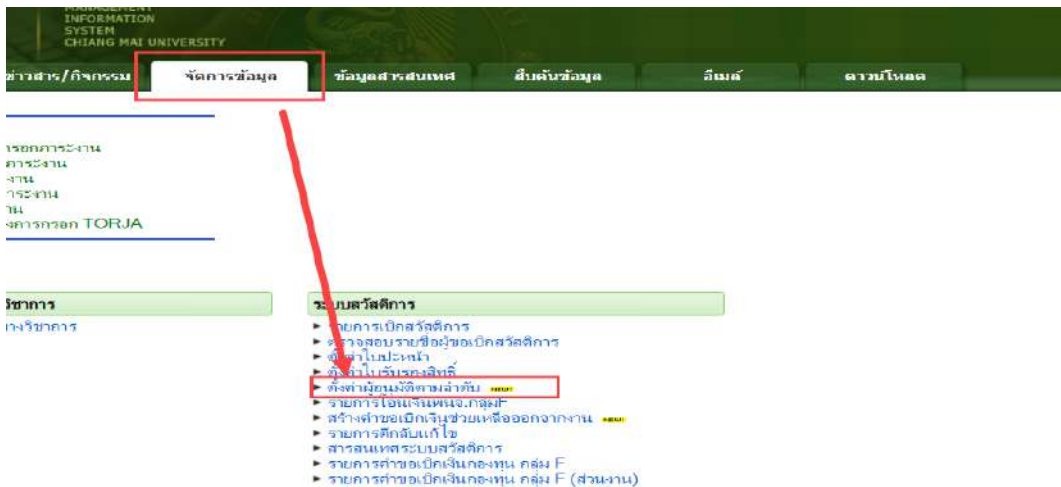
MANAGEMENT
INFORMATION
SYSTEM
CHIANG MAI UNIVERSITY

ข่าวสาร/กิจกรรม | จัดการข้อมูล | ข้อมูลสารสนเทศ | สืบค้นข้อมูล | อีเมล์ | ดาวน์โหลด

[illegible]รอกภาระงาน
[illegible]ภาระงาน
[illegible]งาน
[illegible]าระงาน
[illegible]าน
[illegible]งการกรอก TORJA

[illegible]วิชาการ
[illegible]างวิชาการ

ระบบสวัสดิการ
► รายการเบิกสวัสดิการ
► ตรวจสอบรายชื่อผู้ขอเบิกสวัสดิการ
► ตั้งค่าใบปะหน้า
► ตั้งค่าใบรับรองสิทธิ์
► ตั้งค่าผู้อนุมัติตามลำดับ new
► รายการโอนเงินเพนจ.กลุ่มF
► สร้างคำขอเบิกเงินช่วยเหลือออกจากงาน new
► รายการตีกลับแก้ไข
► สารสนเทศระบบสวัสดิการ
► รายการคำขอเบิกเงินกองทุน กลุ่ม F
► รายการคำขอเบิกเงินกองทุน กลุ่ม F (ส่วนงาน)